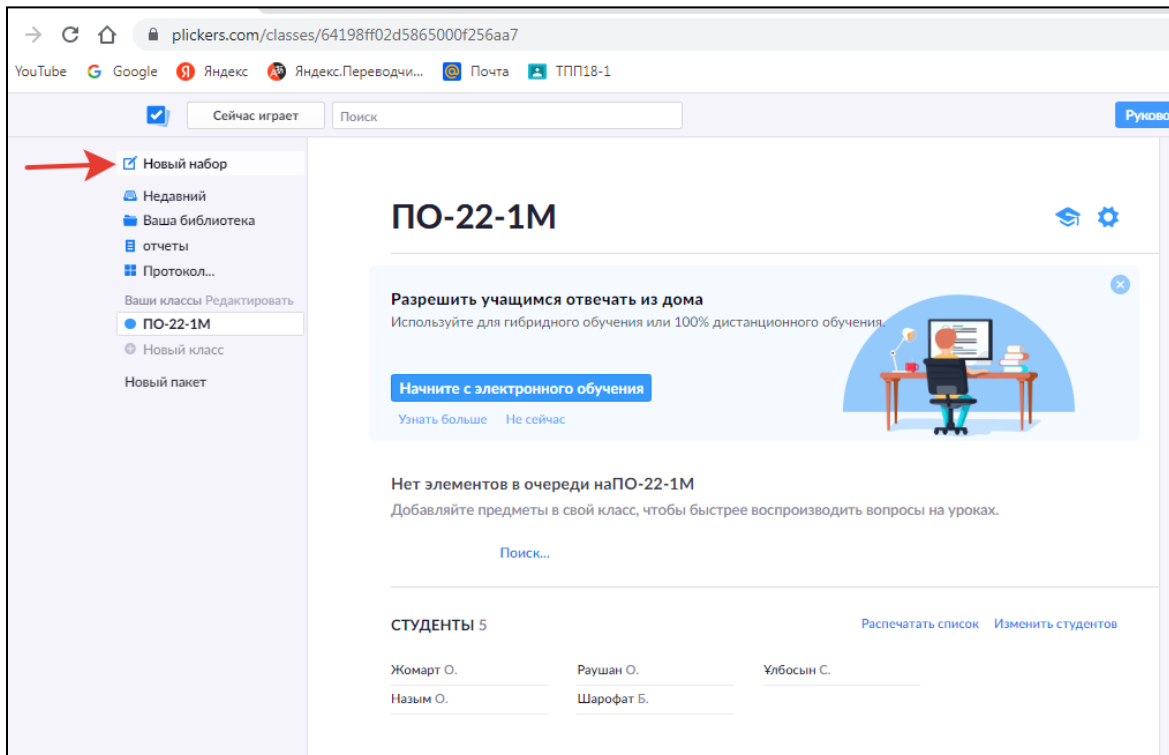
plickers.com/classes/64198ff02d5865000f256aa7

YouTube Google Яндекс Яндекс.Переводчи... Почта ТПП18-1

Сейчас играет Поиск Руково

Новый набор
Недавний
Ваша библиотека
отчеты
Протокол...
Ваши классы Редактировать
ПО-22-1М
Новый класс
Новый пакет

ПО-22-1М

Разрешить учащимся отвечать из дома
Используйте для гибридного обучения или 100% дистанционного обучения.

Начните с электронного обучения
Узнать больше Не сейчас

Нет элементов в очереди наПО-22-1М
Добавляйте предметы в свой класс, чтобы быстрее воспроизводить вопросы на уроках.

Поиск...

СТУДЕНТЫ 5 Распечатать список Изменить студентов

| Жомарт О. | Раушан О. | Ұлбосын С. |
|---|---|---|
| Назым О. | Шарофат Б. | |